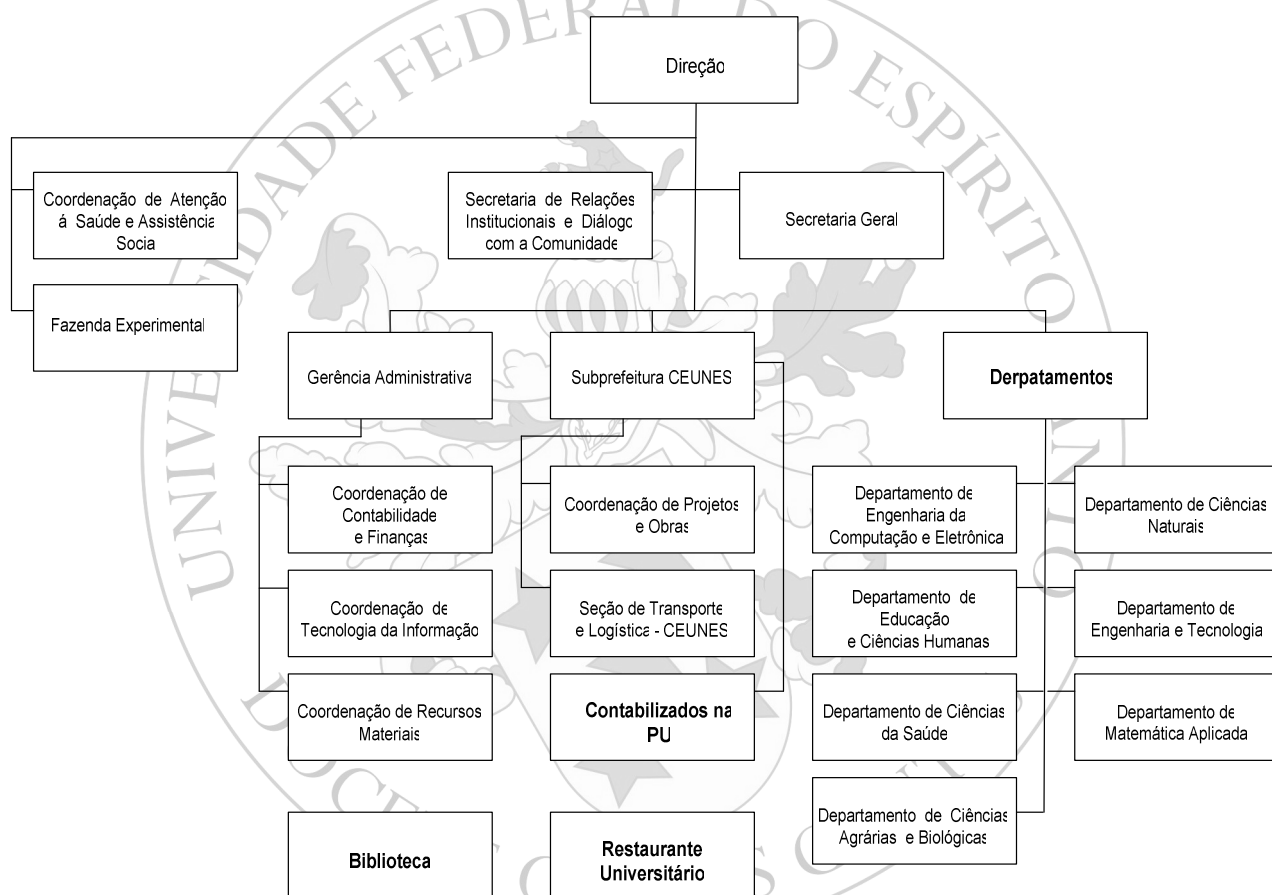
UNIVERSIDADE FEDERAL DO ESPÍRITO SANTO

Direção

Coordenação de Atenção á Saúde e Assistência Socia

Secretaria de Relações Institucionais e Diálogo com a Comunidade

Secretaria Geral

Fazenda Experimental

Gerência Administrativa

Subprefeitura CEUNES

Derpatamentos

Coordenação de Contabilidade e Finanças

Coordenação de Projetos e Obras

Departamento de Engenharia da Computação e Eletrônica

Departamento de Ciências Naturais

Coordenação de Tecnologia da Informação

Seção de Transporte e Logística - CEUNES

Departamento de Educação e Ciências Humanas

Departamento de Engenharia e Tecnologia

Coordenação de Recursos Materiais

Contabilizados na PU

Departamento de Ciências da Saúde

Departamento de Matemática Aplicada

Departamento de Ciências Agrárias e Biológicas

Biblioteca

Restaurante Universitário